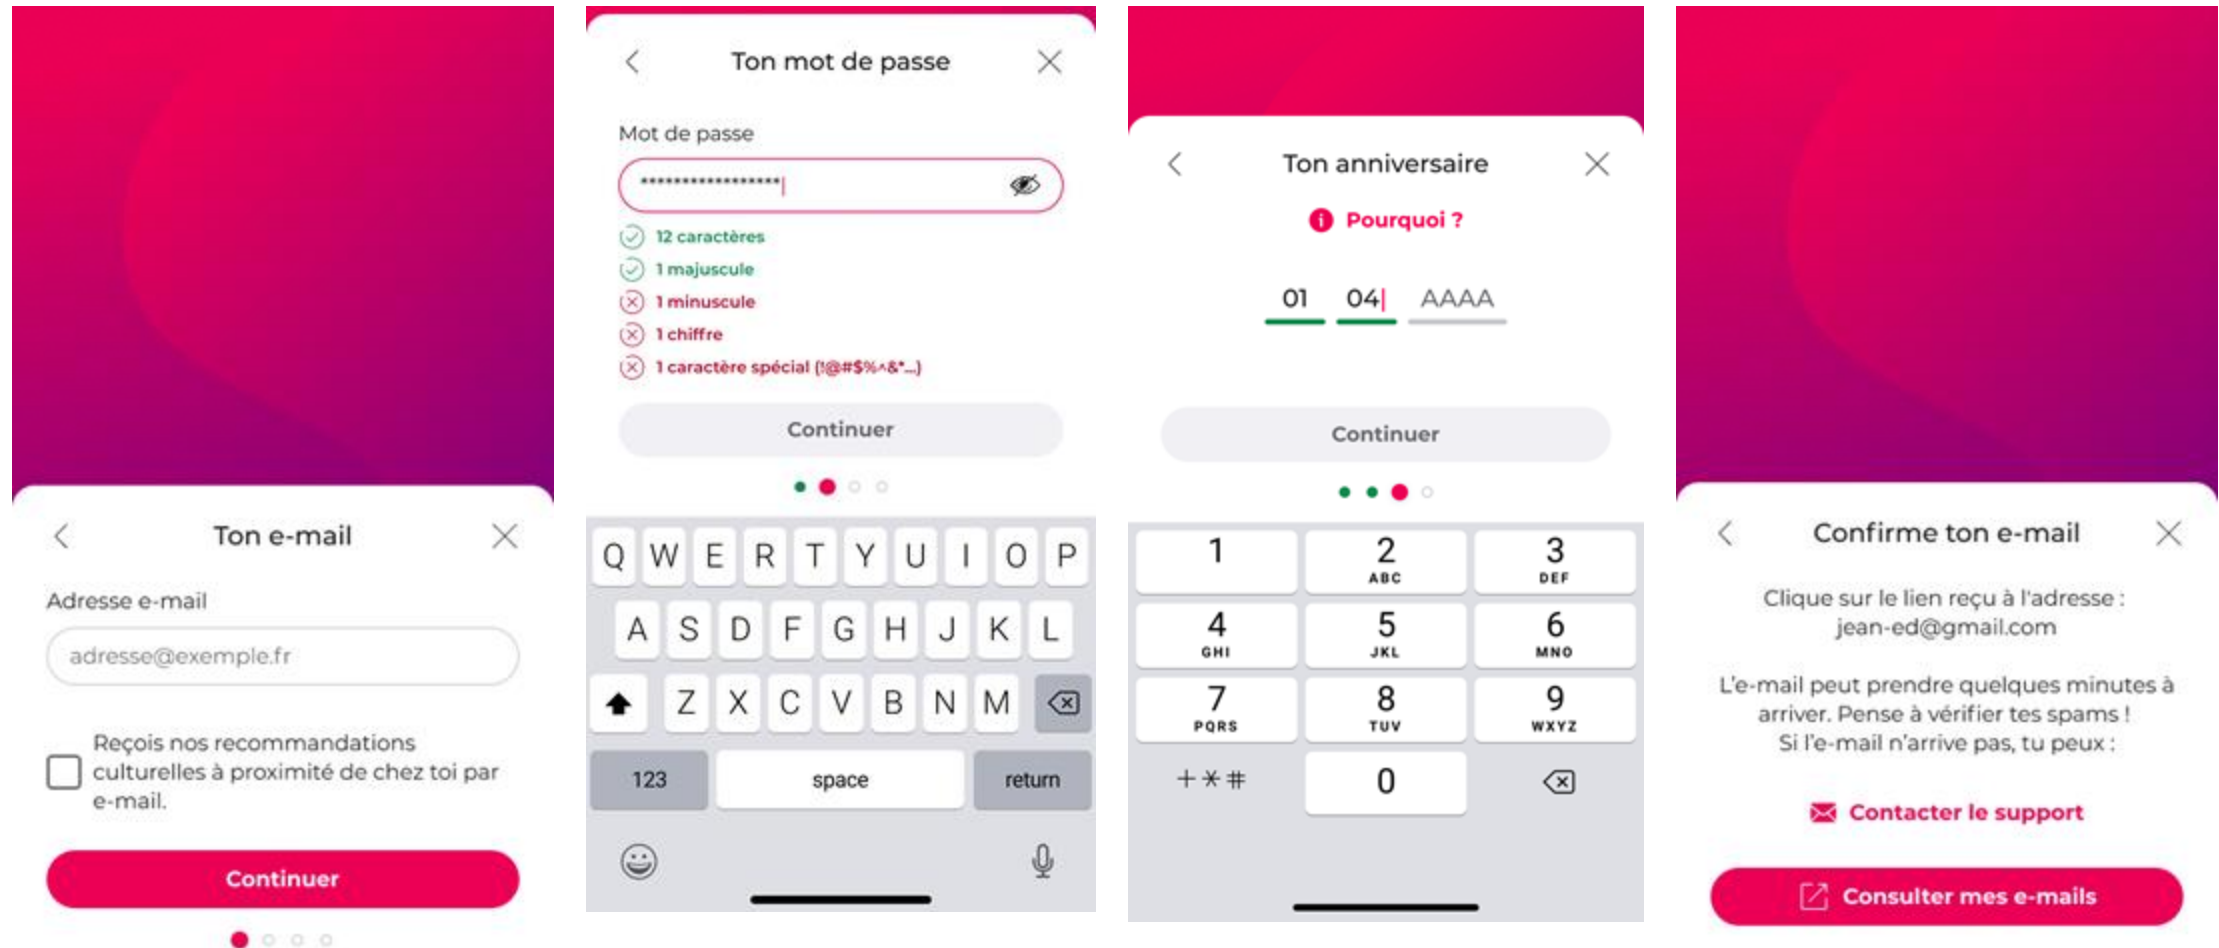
Ton e-mail

Adresse e-mail

adresse@exemple.fr

Reçois nos recommandations culturelles à proximité de chez toi par e-mail.

Continuer

Ton mot de passe

Mot de passe

******************

12 caractères
1 majuscule
1 minuscule
1 chiffre
1 caractère spécial (!@#$%^&*...)

Continuer

Q W E R T Y U I O P
A S D F G H J K L
Z X C V B N M
123 space return

Ton anniversaire

Pourquoi ?

01 04 AAAA

Continuer

1
2 ABC
3 DEF
4 GHI
5 JKL
6 MNO
7 PQRS
8 TUV
9 WXYZ
+*#
0

Confirme ton e-mail

Clique sur le lien reçu à l'adresse : jean-ed@gmail.com

L'e-mail peut prendre quelques minutes à arriver. Pense à vérifier tes spams ! Si l'e-mail n'arrive pas, tu peux :

Contacter le support

Consulter mes e-mails